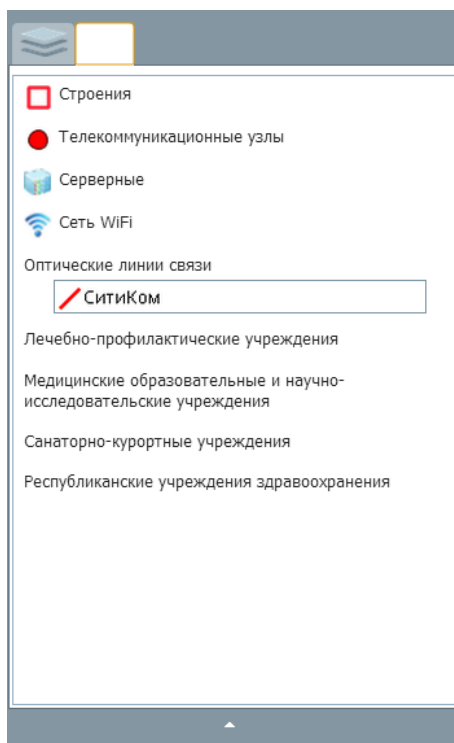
Строения

Телекоммуникационные узлы

Серверные

Сеть WiFi

Оптические линии связи

СитиКом

Лечебно-профилактические учреждения

Медицинские образовательные и научно-исследовательские учреждения

Санаторно-курортные учреждения

Республиканские учреждения здравоохранения